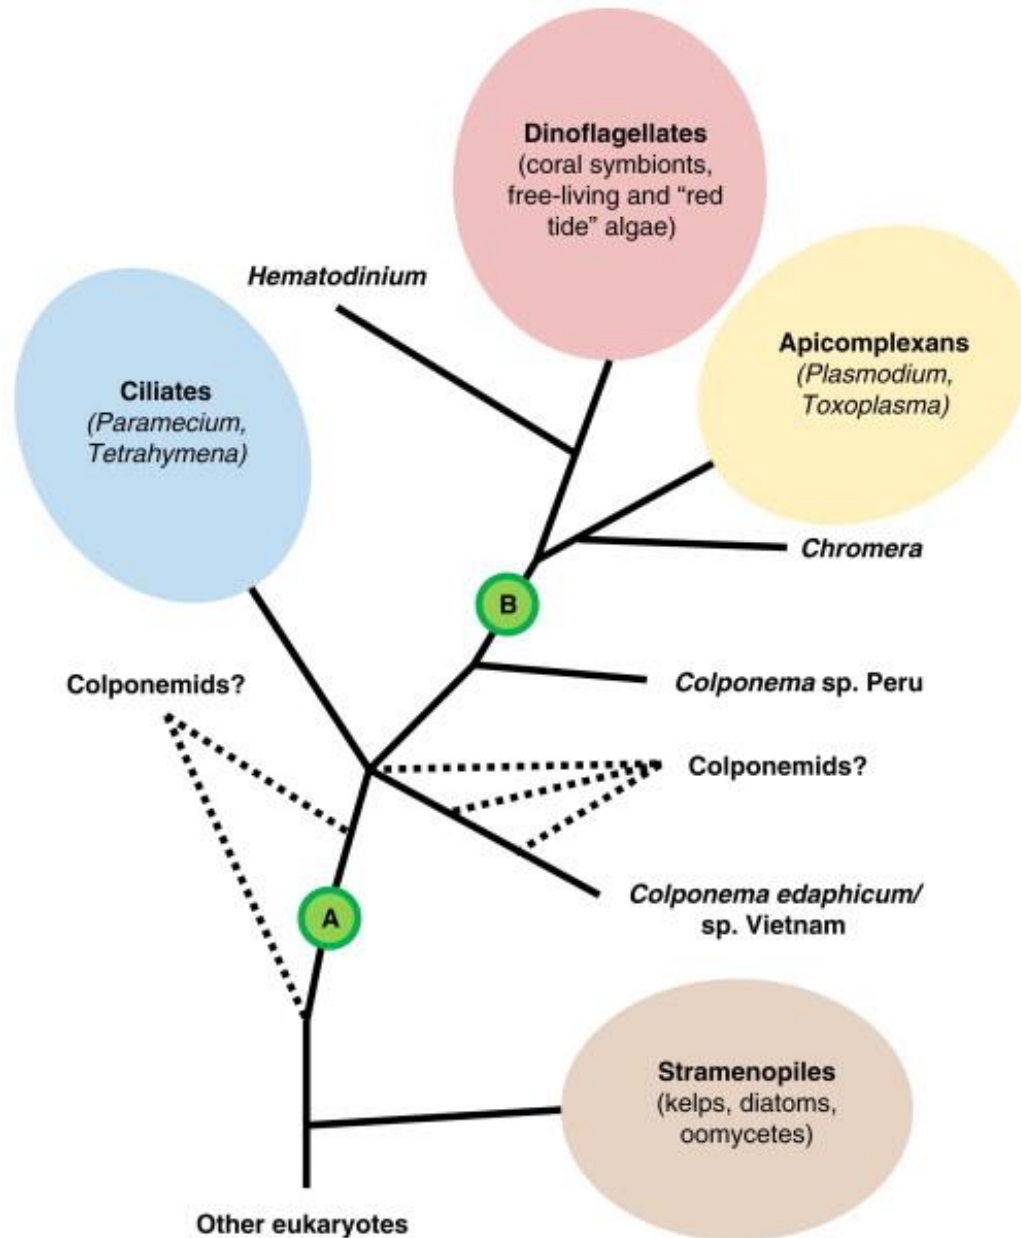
Dinoflagellates
(coral symbionts, free-living and "red tide" algae)

Hematodinium

Ciliates
(Paramecium, Tetrahymena)

Apicomplexans
(Plasmodium, Toxoplasma)

Chromera

B

Colponema sp. Peru

Colponemids?

Colponemids?

A

Colponema edaphicum/ sp. Vietnam

Stramenopiles
(kelps, diatoms, oomycetes)

Other eukaryotes